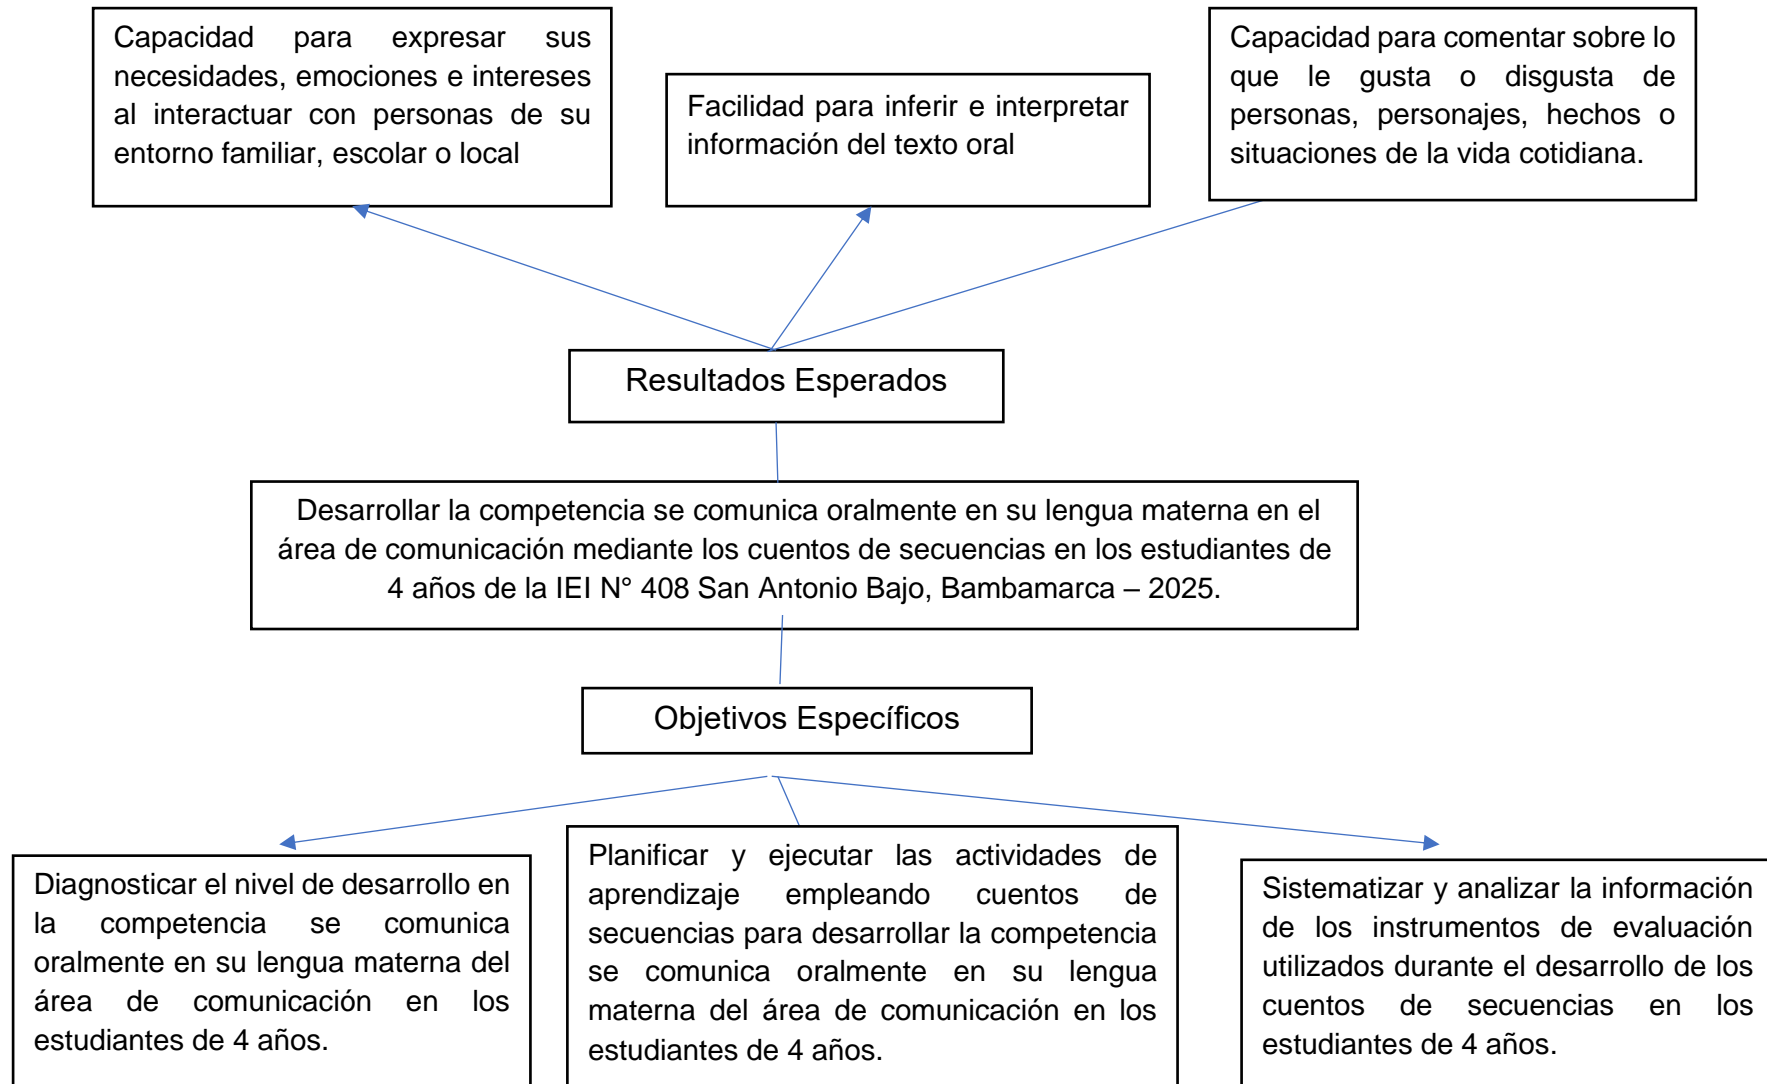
Capacidad para expresar sus necesidades, emociones e intereses al interactuar con personas de su entorno familiar, escolar o local

Facilidad para inferir e interpretar información del texto oral

Capacidad para comentar sobre lo que le gusta o disgusta de personas, personajes, hechos o situaciones de la vida cotidiana.

Resultados Esperados

Desarrollar la competencia se comunica oralmente en su lengua materna en el área de comunicación mediante los cuentos de secuencias en los estudiantes de 4 años de la IEI N° 408 San Antonio Bajo, Bambamarca – 2025.

Objetivos Específicos

Diagnosticar el nivel de desarrollo en la competencia se comunica oralmente en su lengua materna del área de comunicación en los estudiantes de 4 años.

Planificar y ejecutar las actividades de aprendizaje empleando cuentos de secuencias para desarrollar la competencia se comunica oralmente en su lengua materna del área de comunicación en los estudiantes de 4 años.

Sistematizar y analizar la información de los instrumentos de evaluación utilizados durante el desarrollo de los cuentos de secuencias en los estudiantes de 4 años.